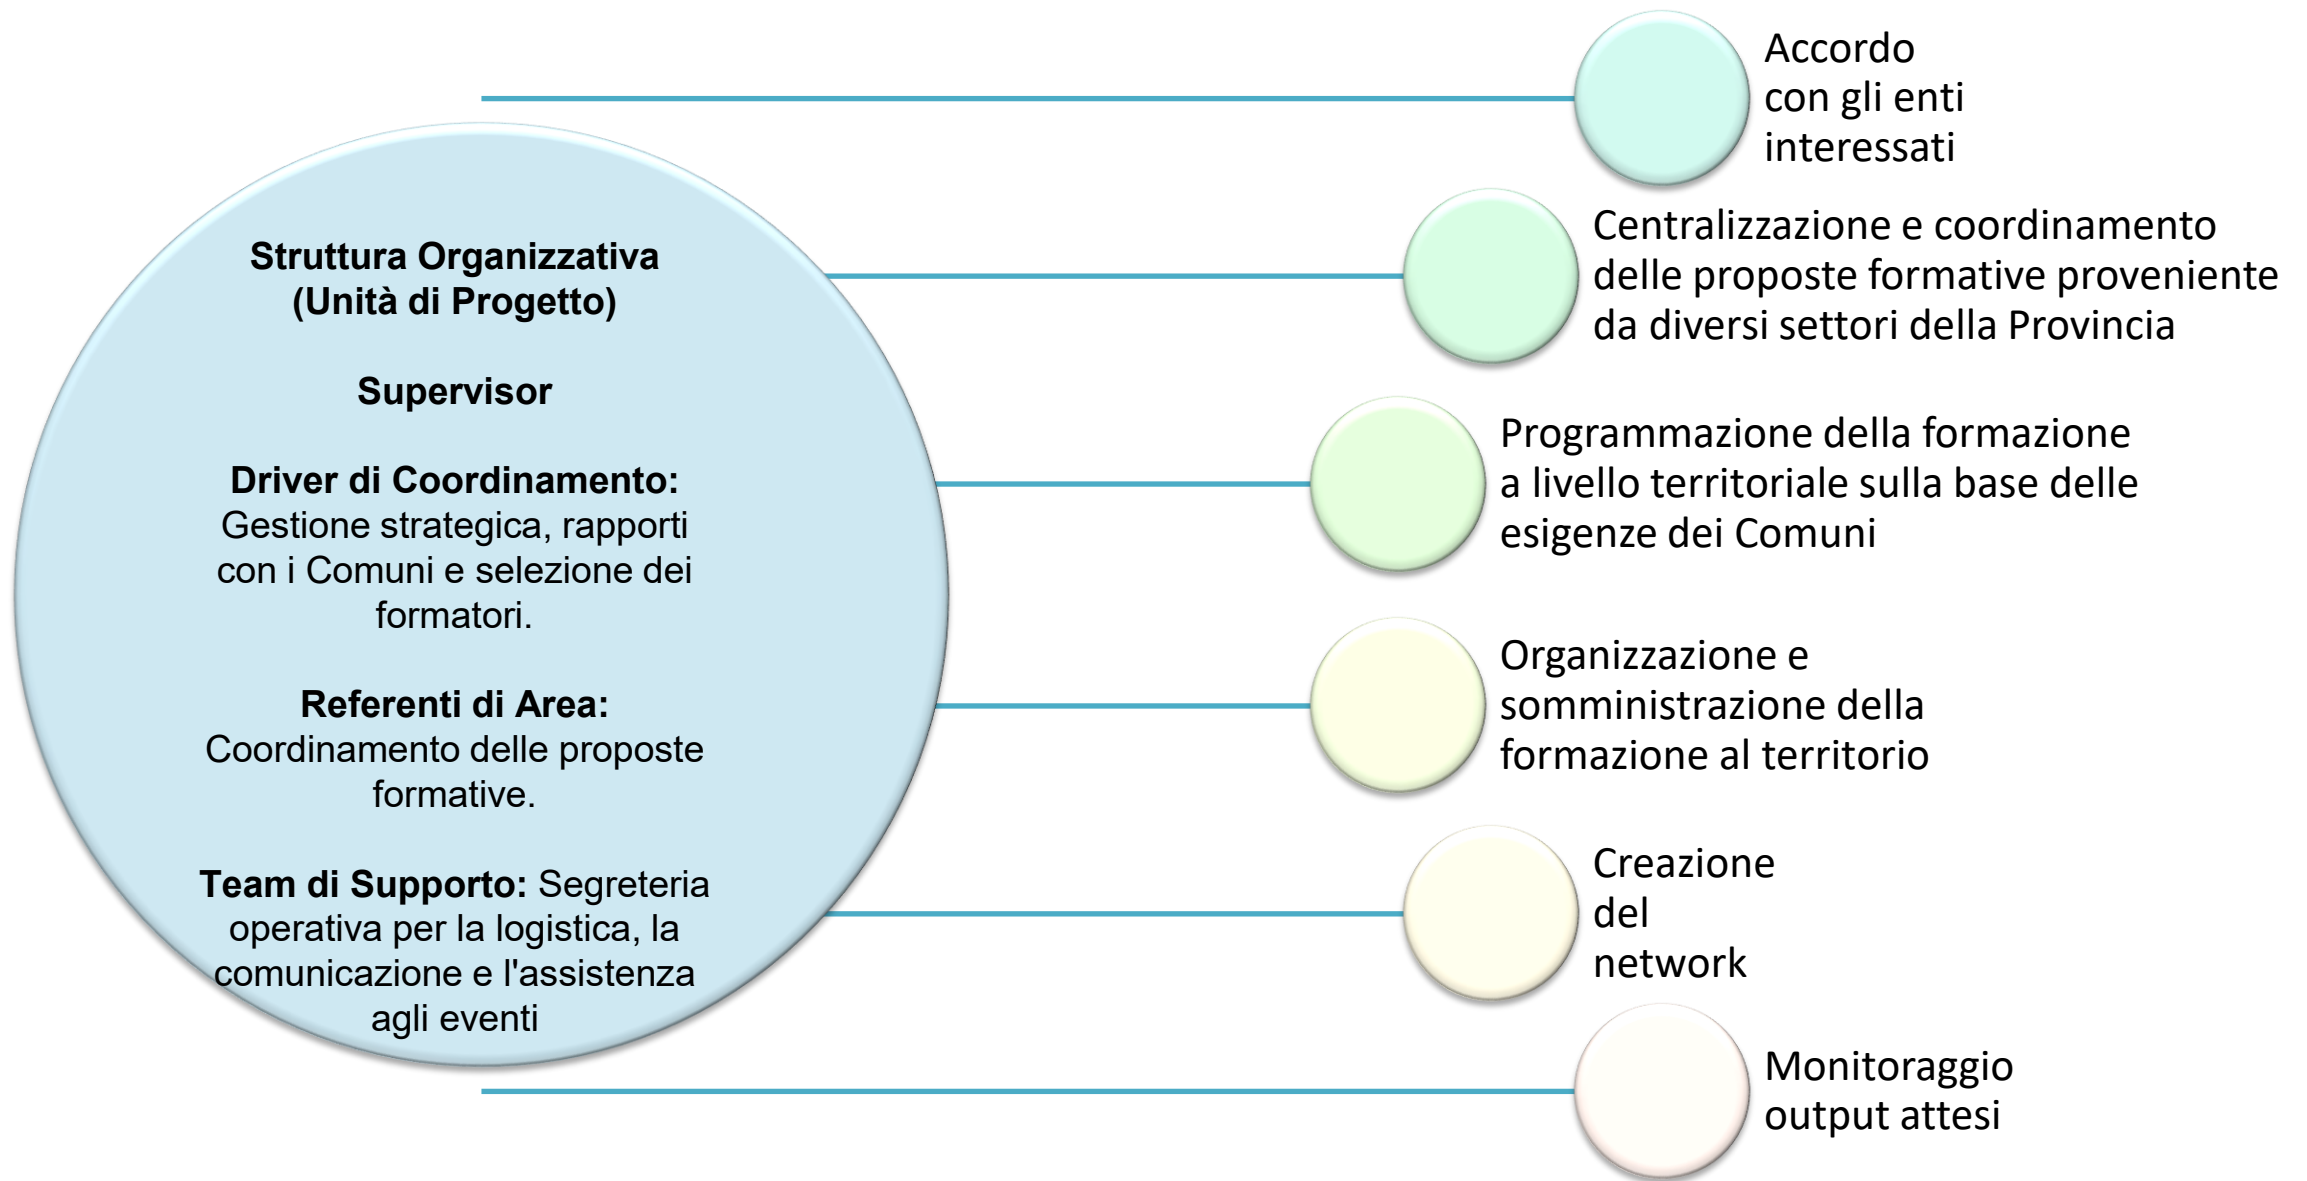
Struttura Organizzativa
(Unità di Progetto)

Supervisor

Driver di Coordinamento: Gestione strategica, rapporti con i Comuni e selezione dei formatori.

Referenti di Area: Coordinamento delle proposte formative.

Team di Supporto: Segreteria operativa per la logistica, la comunicazione e l'assistenza agli eventi

Accordo con gli enti interessati

Centralizzazione e coordinamento delle proposte formative proveniente da diversi settori della Provincia

Programmazione della formazione a livello territoriale sulla base delle esigenze dei Comuni

Organizzazione e somministrazione della formazione al territorio

Creazione del network

Monitoraggio output attesi